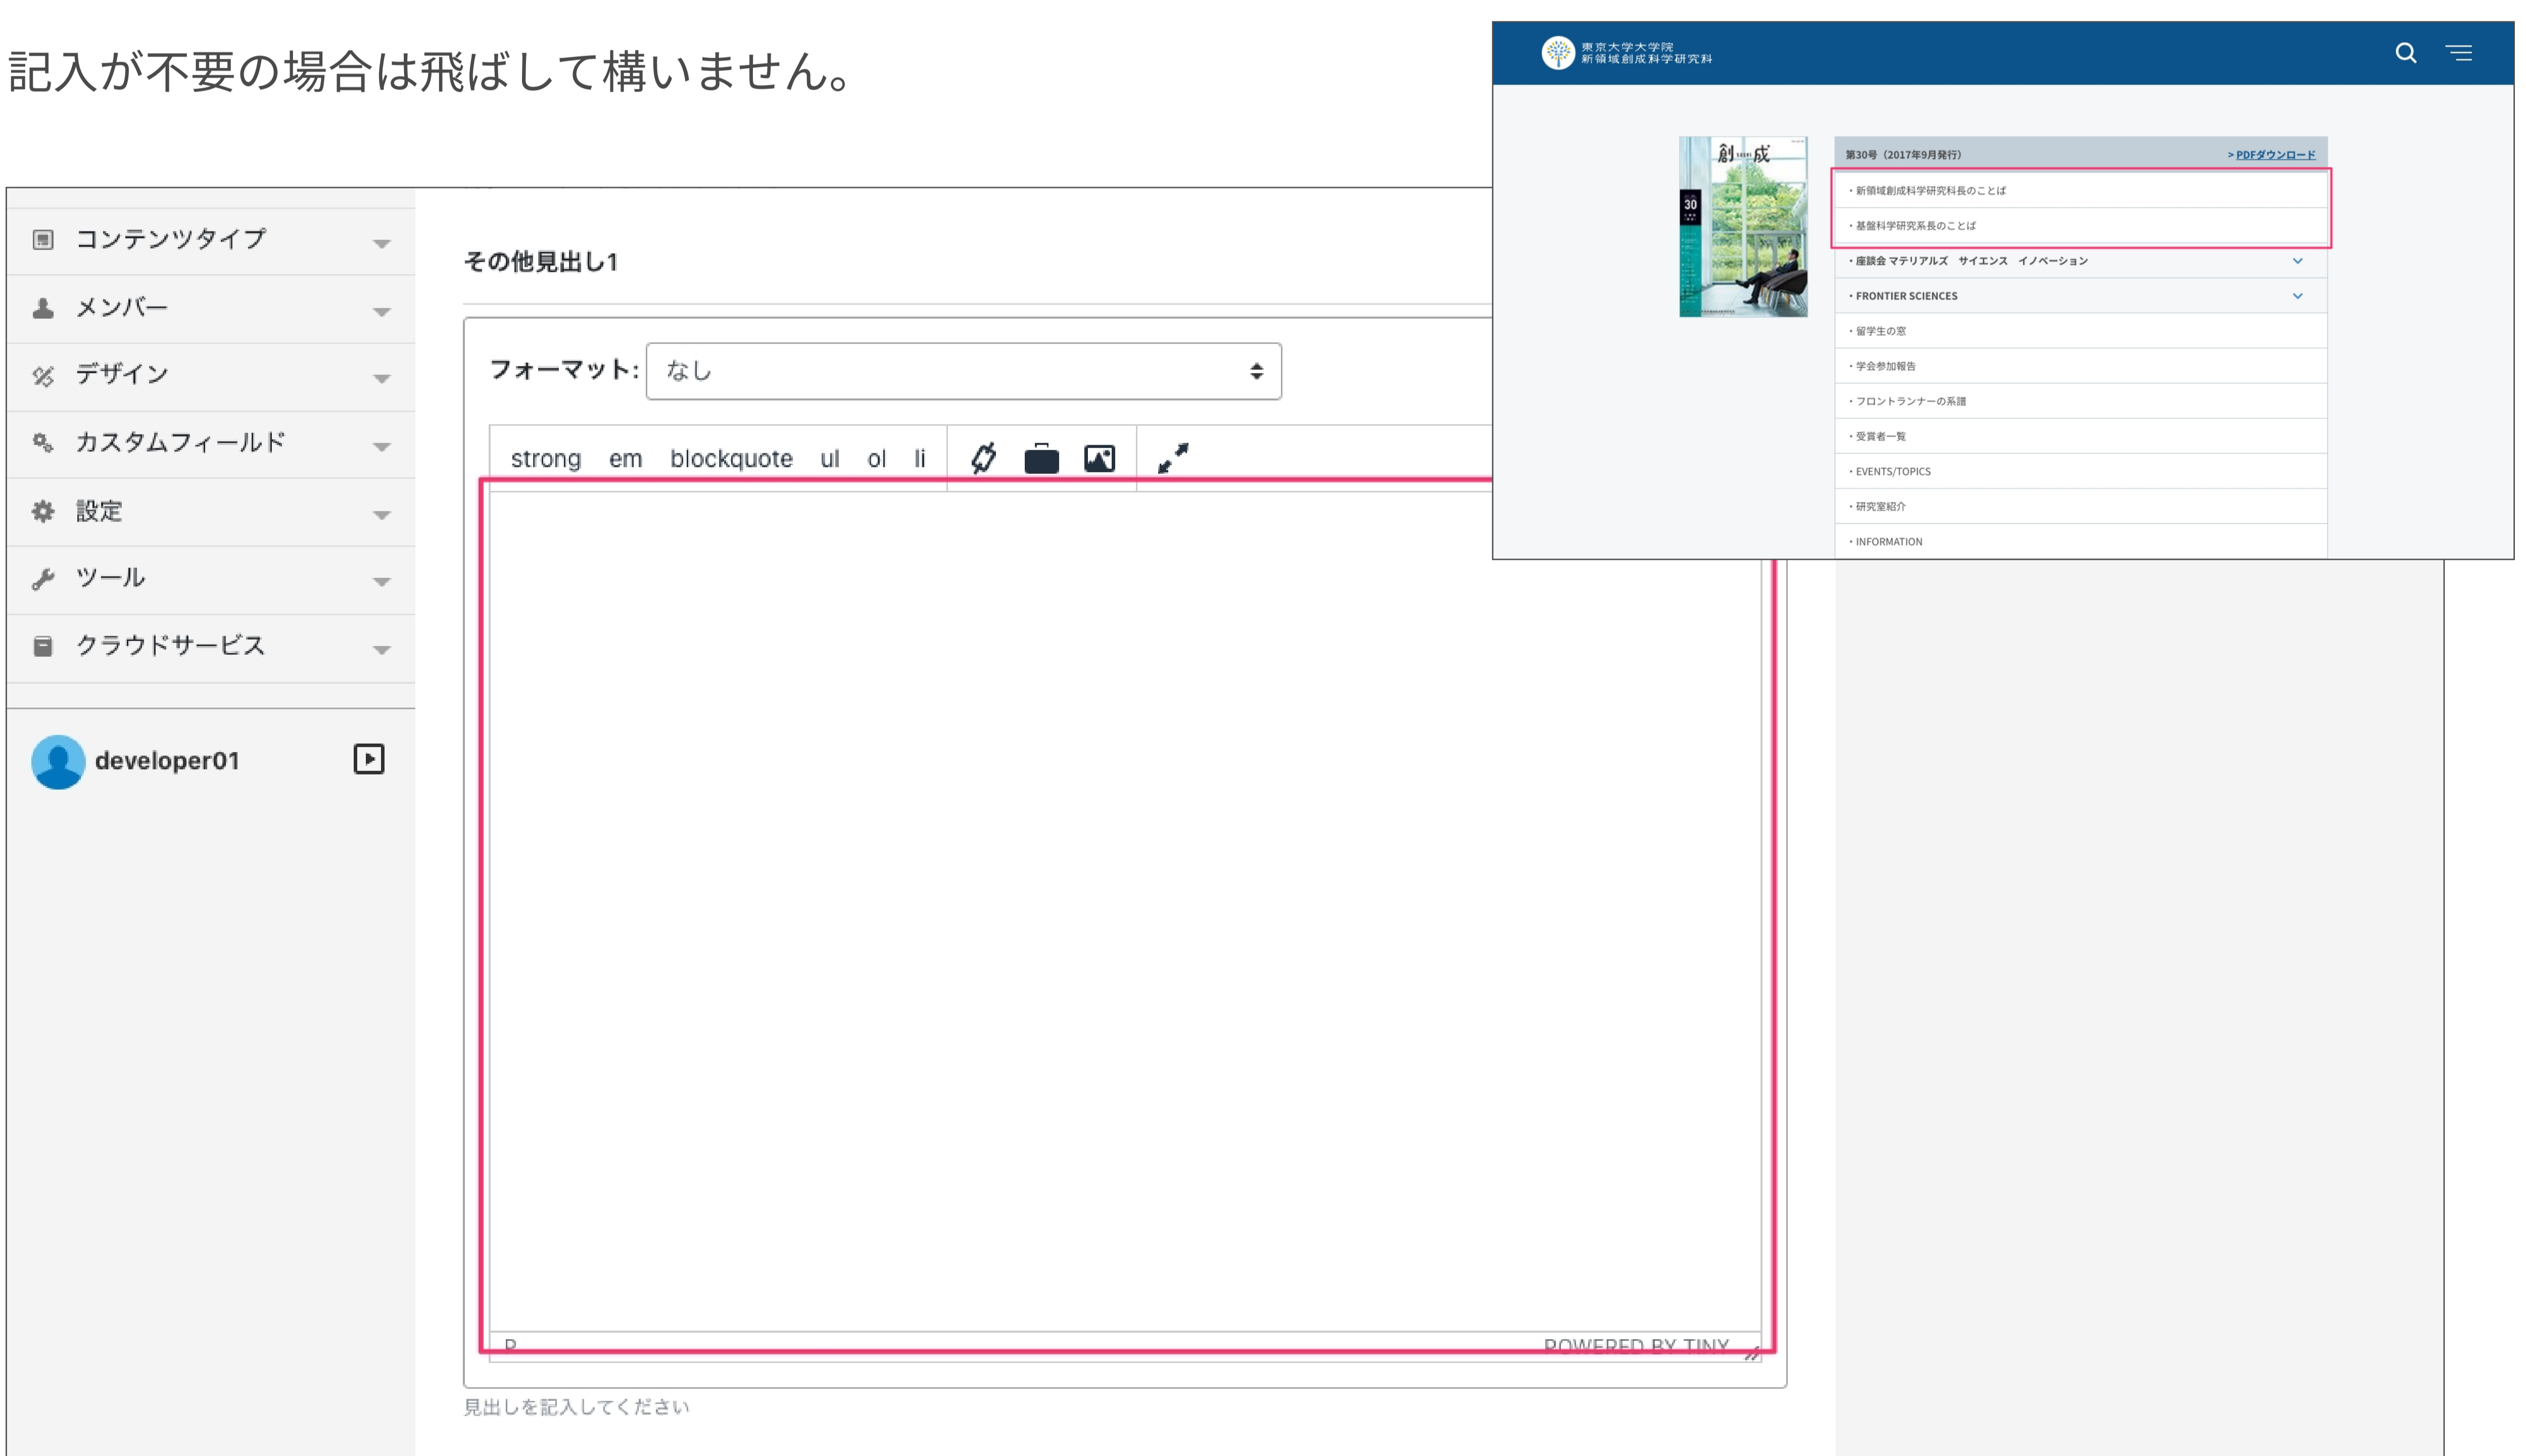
記入が不要の場合は飛ばして構いません。

コンテンツタイプ
メンバー
デザイン
カスタムフィールド
設定
ツール
クラウドサービス

developer01

その他見出し1

フォーマット: なし

strong em blockquote ul ol li

P

POWERED BY TINY

見出しを記入してください

東京大学大学院
新領域創成科学研究科

創成

30

第30号（2017年9月発行）

> PDFダウンロード

・新領域創成科学研究科長のことば
・基盤科学研究系長のことば
・座談会 マテリアルズ サイエンス イノベーション
・FRONTIER SCIENCES
・留学生の窓
・学会参加報告
・フロントランナーの系譜
・受賞者一覧
・EVENTS/TOPICS
・研究室紹介
・INFORMATION